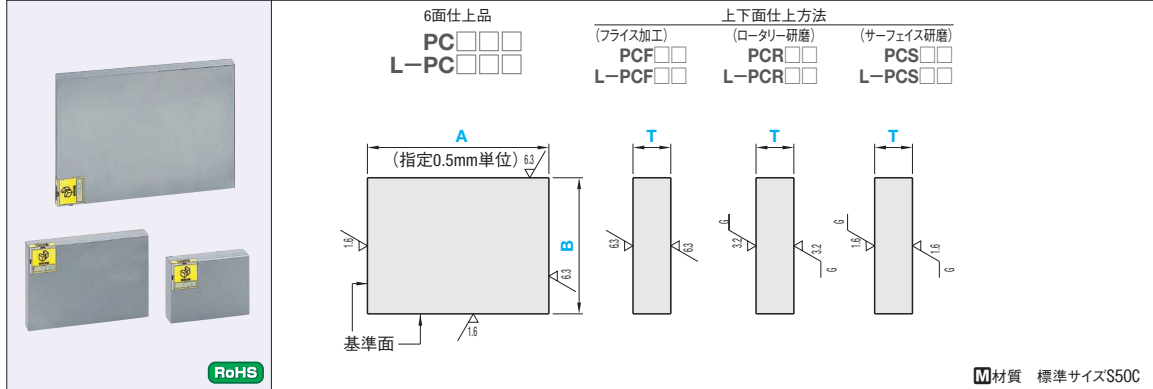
RoHS

6面仕上品
PC□□□
L−PC□□□

上下面仕上方法
(フライス加工)
PCF□□
L−PCF□□
(ロータリー研磨)
PCR□□
L−PCR□□
(サーフェイス研磨)
PCS□□
L−PCS□□

A
(指定0.5mm単位)
6.3
1.6
B
6.3
1.6
基準面

T
6.3
6.3

T
G
3.2
3.2
G

T
G
1.6
1.6
G

M材質 標準サイズS50C